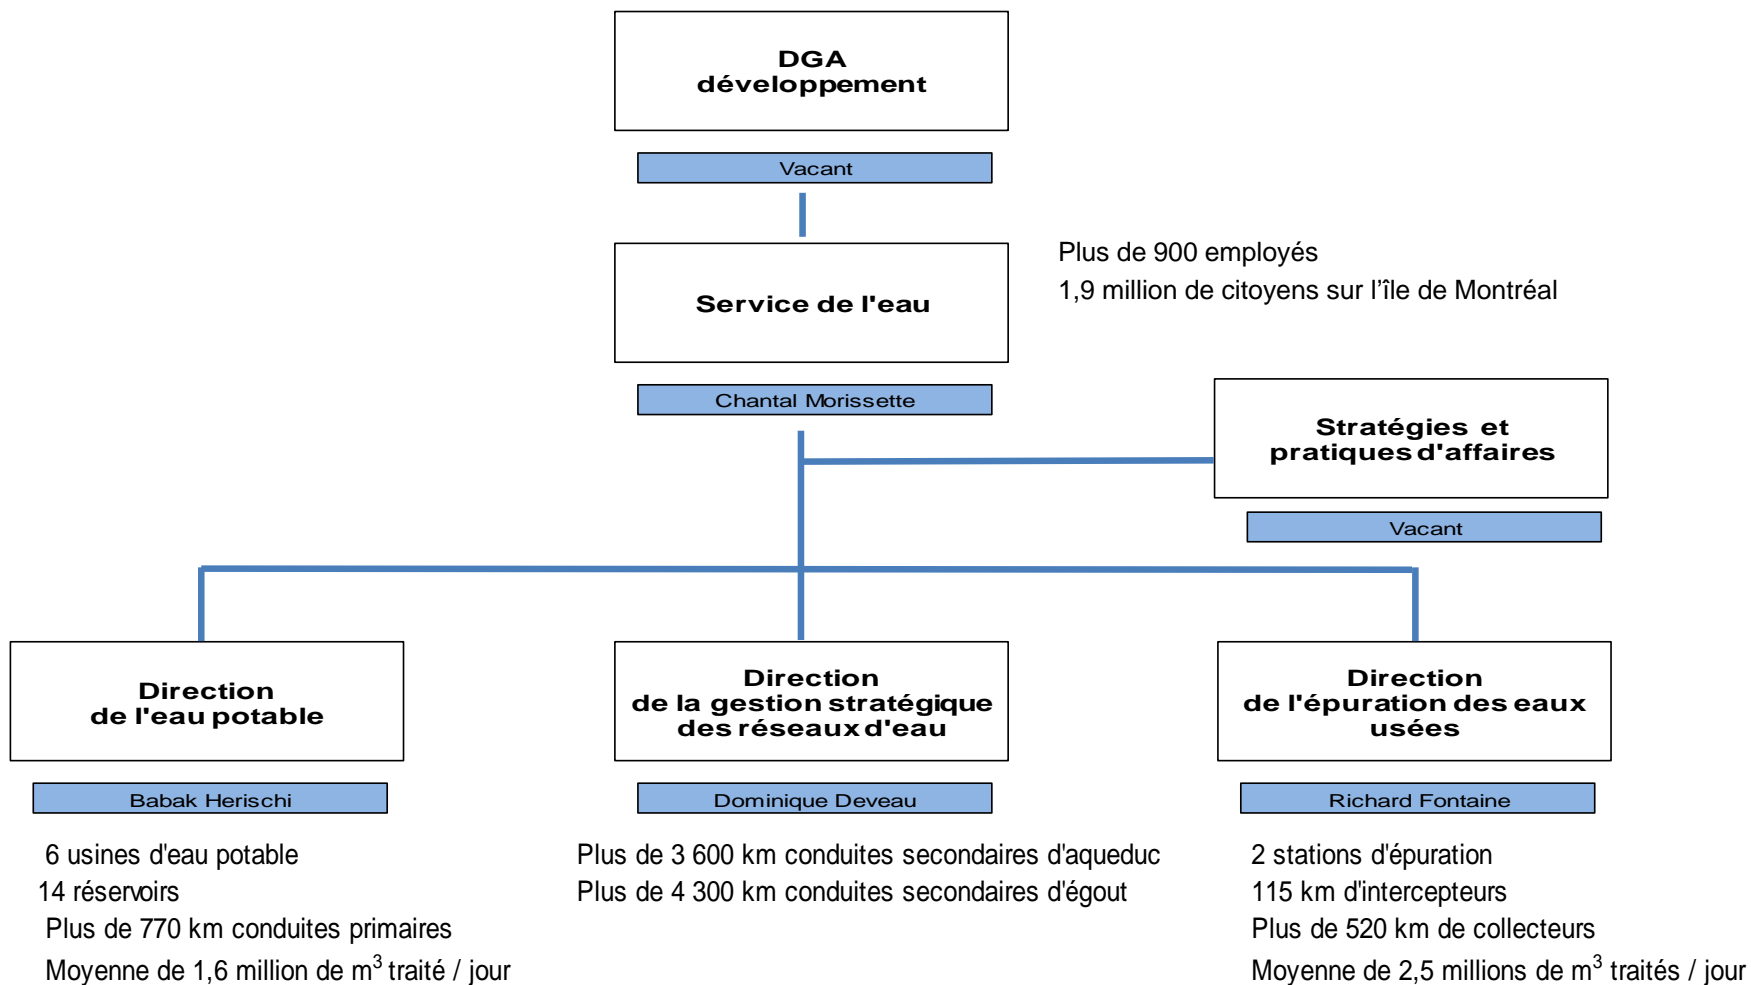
DGA
développement

Vacant

Service de l'eau

Plus de 900 employés
1,9 million de citoyens sur l'île de Montréal

Chantal Morissette

Stratégies et pratiques d'affaires

Vacant

Direction de l'eau potable

Babak Herischi

6 usines d'eau potable
14 réservoirs
Plus de 770 km conduites primaires
Moyenne de 1,6 million de $m^3$ traité / jour

Direction de la gestion stratégique des réseaux d'eau

Dominique Deveau

Plus de 3 600 km conduites secondaires d'aqueduc
Plus de 4 300 km conduites secondaires d'égout

Direction de l'épuration des eaux usées

Richard Fontaine

2 stations d'épuration
115 km d'intercepteurs
Plus de 520 km de collecteurs
Moyenne de 2,5 millions de $m^3$ traités / jour